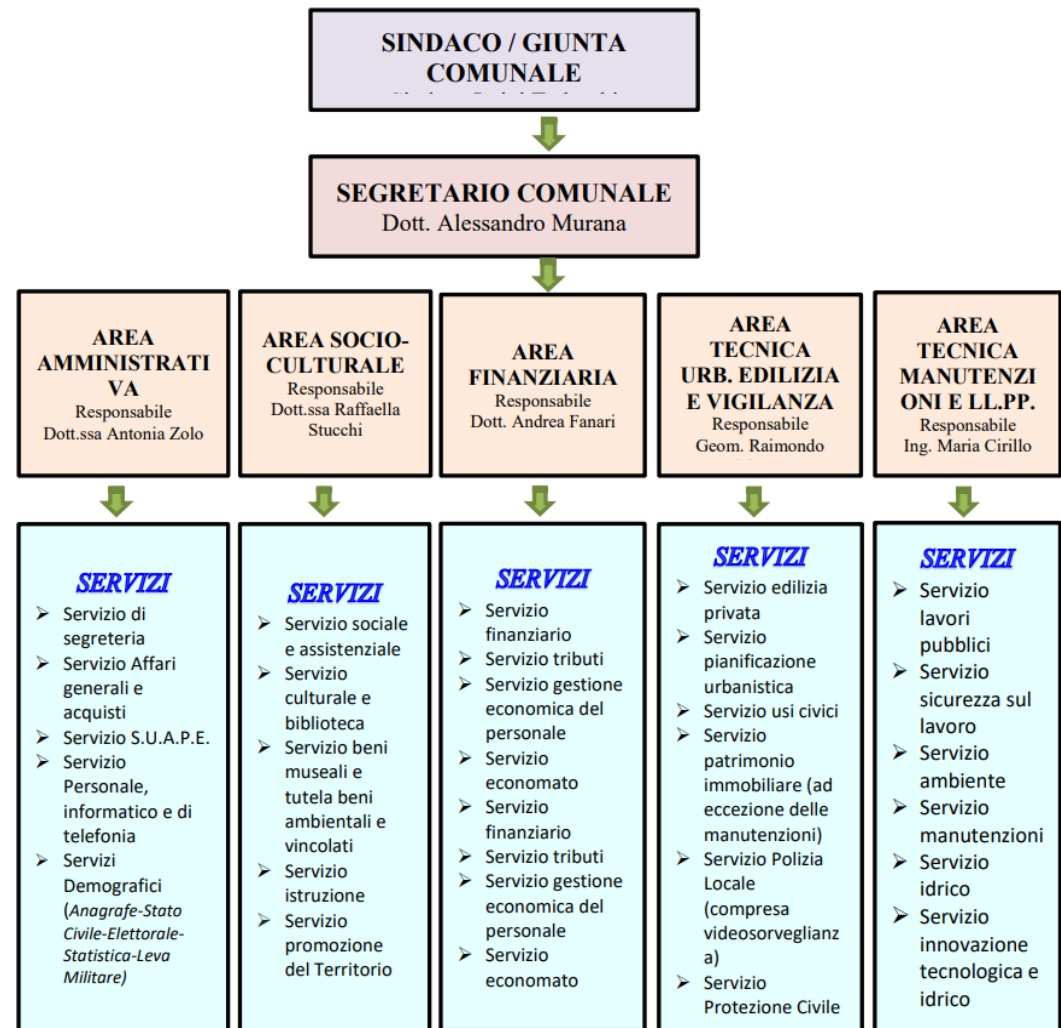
SINDACO / GIUNTA COMUNALE
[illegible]

SEGRETARIO COMUNALE
Dott. Alessandro Murana

AREA AMMINISTRATIVA
Responsabile
Dott.ssa Antonia Zolo

AREA SOCIO-CULTURALE
Responsabile
Dott.ssa Raffaella Stucchi

AREA FINANZIARIA
Responsabile
Dott. Andrea Fanari

AREA TECNICA URB. EDILIZIA E VIGILANZA
Responsabile
Geom. Raimondo

AREA TECNICA MANUTENZIONI E LL.PP.
Responsabile
Ing. Maria Cirillo

SERVIZI
➢ Servizio di segreteria
➢ Servizio Affari generali e acquisti
➢ Servizio S.U.A.P.E.
➢ Servizio Personale, informatico e di telefonia
➢ Servizi Demografici (Anagrafe-Stato Civile-Elettorale-Statistica-Leva Militare)

SERVIZI
➢ Servizio sociale e assistenziale
➢ Servizio culturale e biblioteca
➢ Servizio beni museali e tutela beni ambientali e vincolati
➢ Servizio istruzione
➢ Servizio promozione del Territorio

SERVIZI
➢ Servizio finanziario
➢ Servizio tributi
➢ Servizio gestione economica del personale
➢ Servizio economato
➢ Servizio finanziario
➢ Servizio tributi
➢ Servizio gestione economica del personale
➢ Servizio economato

SERVIZI
➢ Servizio edilizia privata
➢ Servizio pianificazione urbanistica
➢ Servizio usi civici
➢ Servizio patrimonio immobiliare (ad eccezione delle manutenzioni)
➢ Servizio Polizia Locale (compresa videosorveglianza)
➢ Servizio Protezione Civile

SERVIZI
➢ Servizio lavori pubblici
➢ Servizio sicurezza sul lavoro
➢ Servizio ambiente
➢ Servizio manutenzioni
➢ Servizio idrico
➢ Servizio innovazione tecnologica e idrico